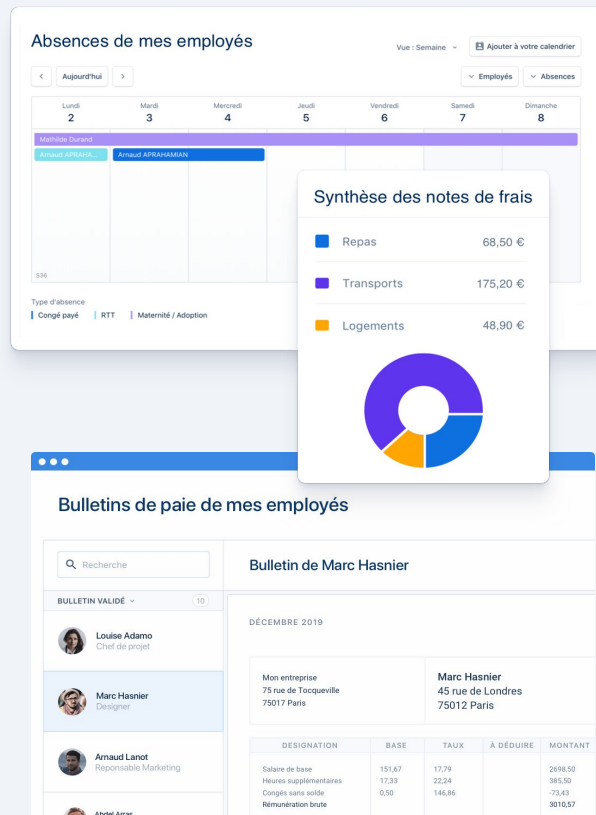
Absences de mes employés

Vue : Semaine

Ajouter à votre calendrier

Aujourd'hui

Employés

Absences

| Lundi 2 | Mardi 3 | Mercredi 4 | Jeudi 5 | Vendredi 6 | Samedi 7 | Dimanche 8 |
|---|---|---|---|---|---|---|

Mathilde Durand

Arnaud APRAHA...

Arnaud APRAHAMIAN

S36

Type d'absence

Congé payé RTT Maternité / Adoption

Synthèse des notes de frais

| Repas | 68,50 € |
|---|---|
| Transports | 175,20 € |
| Logements | 48,90 € |

Bulletins de paie de mes employés

Recherche

BULLETIN VALIDÉ 10

Louise Adamo
Chef de projet

Marc Hasnier
Designer

Arnaud Lanot
Reponsable Marketing

Abdel Arras

Bulletin de Marc Hasnier

DÉCEMBRE 2019

Mon entreprise
75 rue de Tocqueville
75017 Paris

Marc Hasnier
45 rue de Londres
75012 Paris

| DESIGNATION | BASE | TAUX | À DÉDUIRE | MONTANT |
|---|---|---|---|---|
| Salaire de base | 151,67 | 17,79 | | 2698,50 |
| Heures supplémentaires | 17,33 | 22,24 | | 385,50 |
| Congés sans solde | 0,50 | 146,86 | | -73,43 |
| Rémunération brute | | | | 3010,57 |